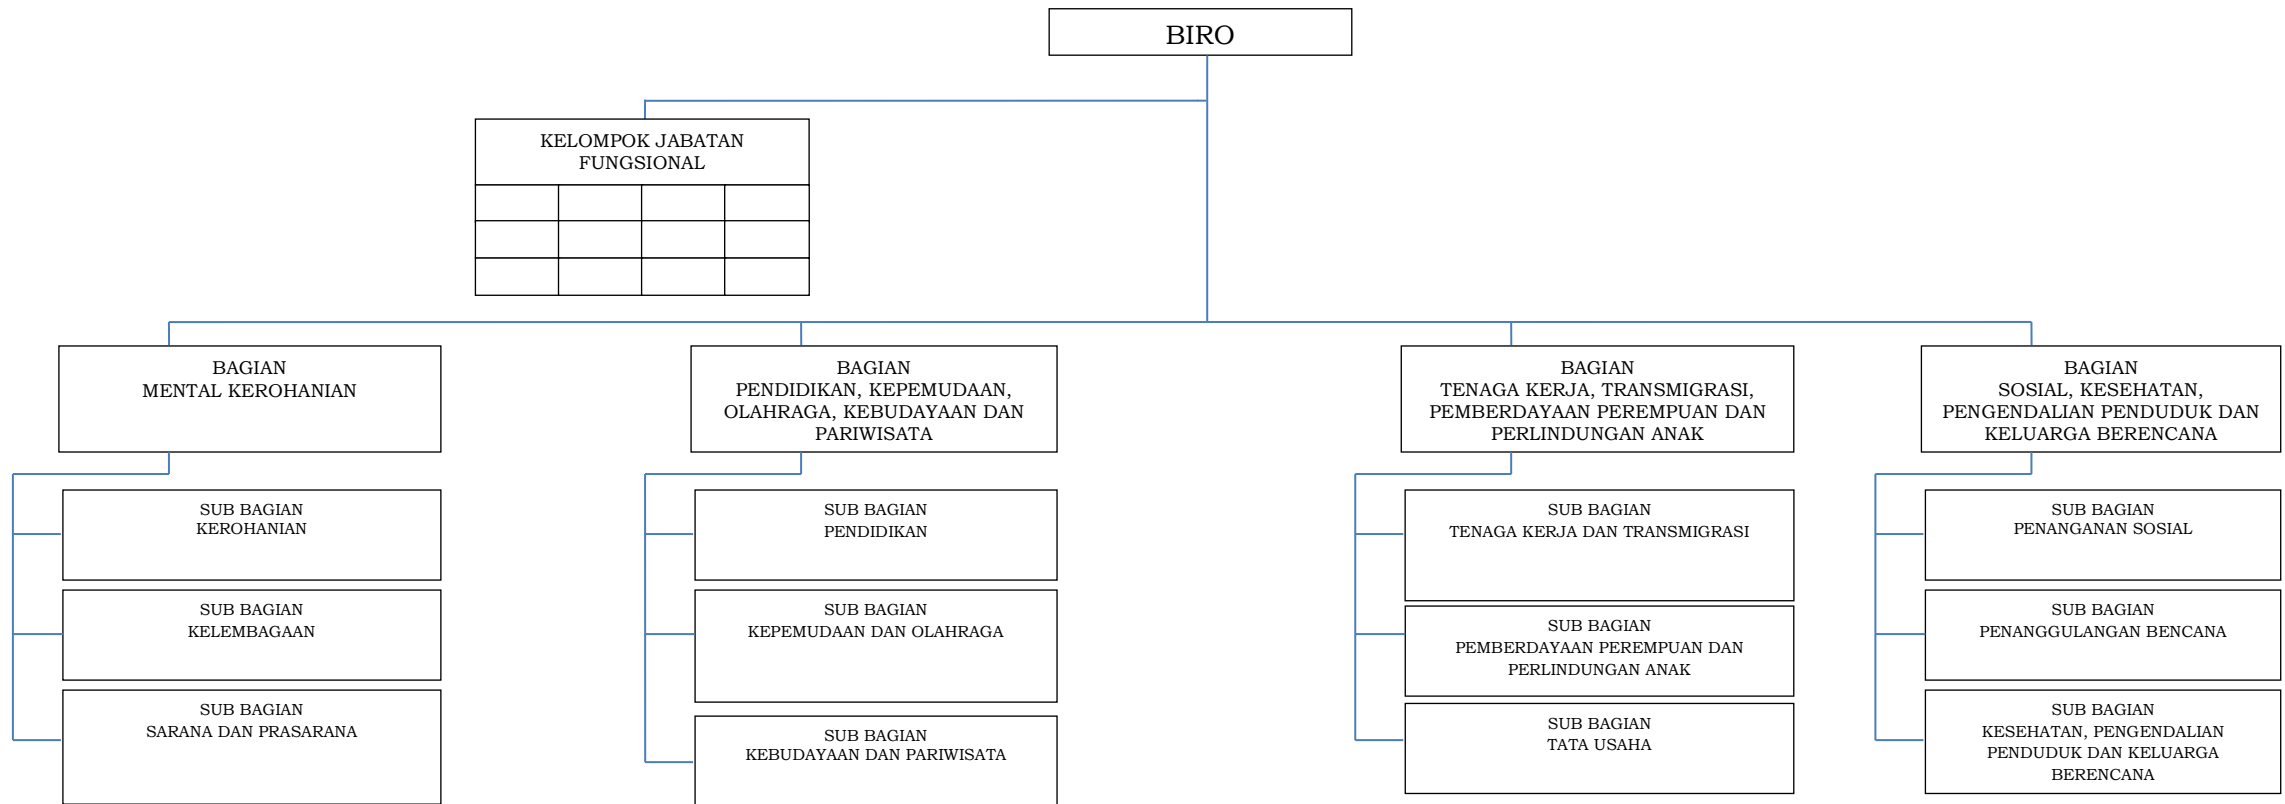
BIRO

KELOMPOK JABATAN FUNGSIONAL

BAGIAN
MENTAL KEROHANIAN

SUB BAGIAN
KEROHANIAN

SUB BAGIAN
KELEMBAGAAN

SUB BAGIAN
SARANA DAN PRASARANA

BAGIAN
PENDIDIKAN, KEPEMUDAAN, OLAHRAGA, KEBUDAYAAN DAN PARIWISATA

SUB BAGIAN
PENDIDIKAN

SUB BAGIAN
KEPEMUDAAN DAN OLAHRAGA

SUB BAGIAN
KEBUDAYAAN DAN PARIWISATA

BAGIAN
TENAGA KERJA, TRANSMIGRASI, PEMBERDAYAAN PEREMPUAN DAN PERLINDUNGAN ANAK

SUB BAGIAN
TENAGA KERJA DAN TRANSMIGRASI

SUB BAGIAN
PEMBERDAYAAN PEREMPUAN DAN PERLINDUNGAN ANAK

SUB BAGIAN
TATA USAHA

BAGIAN
SOSIAL, KESEHATAN, PENGENDALIAN PENDUDUK DAN KELUARGA BERENCANA

SUB BAGIAN
PENANGANAN SOSIAL

SUB BAGIAN
PENANGGULANGAN BENCANA

SUB BAGIAN
KESEHATAN, PENGENDALIAN PENDUDUK DAN KELUARGA BERENCANA